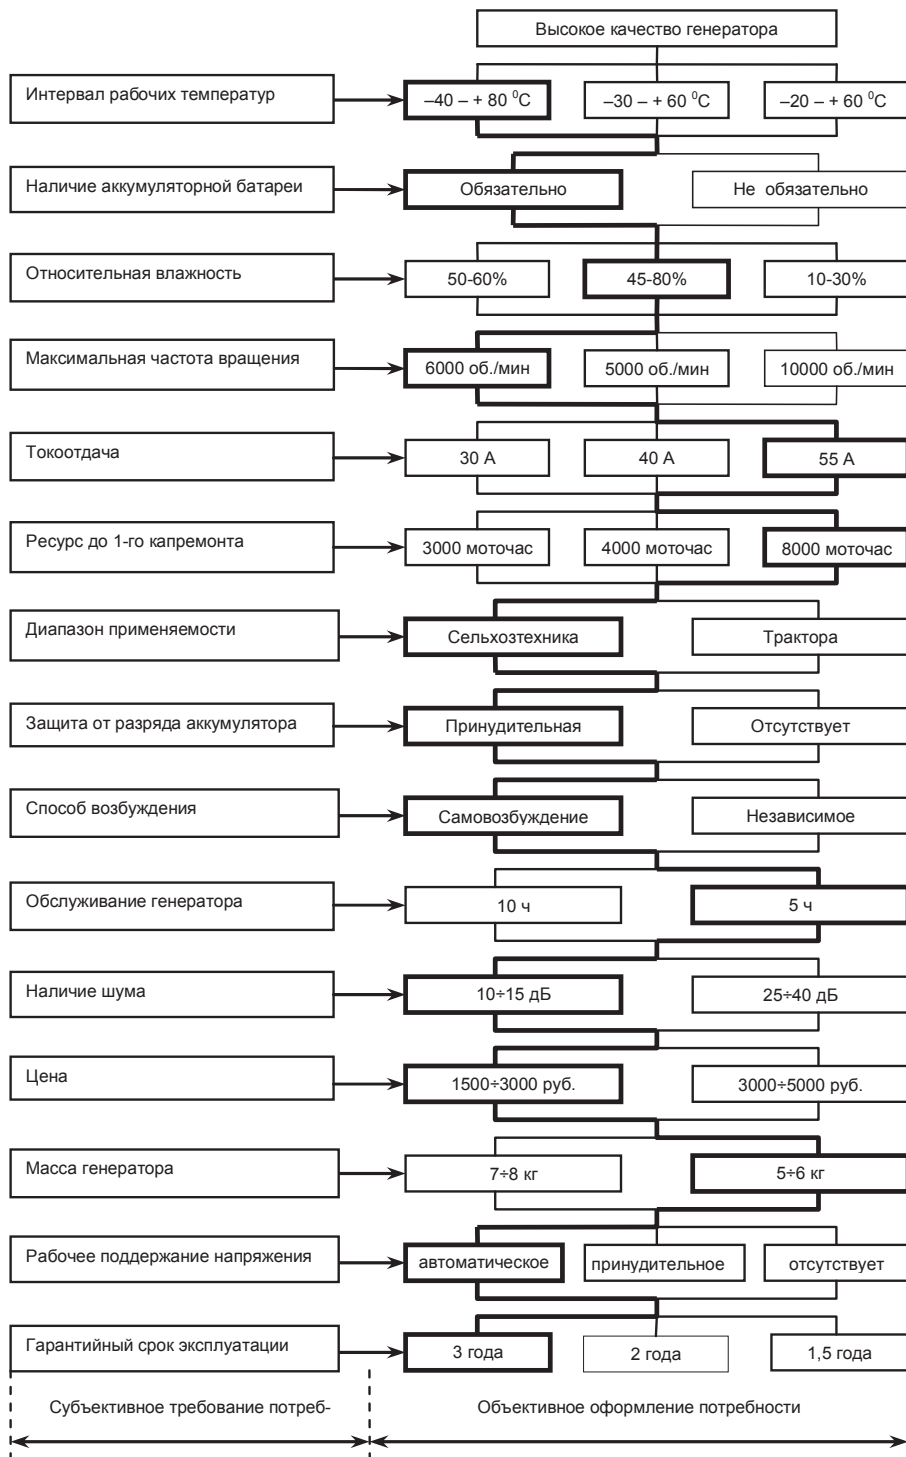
Высокое качество генератора

Интервал рабочих температур

$-40 - +80\,^0C$

$-30 - +60\,^0C$

$-20 - +60\,^0C$

Наличие аккумуляторной батареи

Обязательно

Не обязательно

Относительная влажность

50-60%

45-80%

10-30%

Максимальная частота вращения

6000 об./мин

5000 об./мин

10000 об./мин

Токоотдача

30 А

40 А

55 А

Ресурс до 1-го капремонта

3000 моточас

4000 моточас

8000 моточас

Диапазон применяемости

Сельхозтехника

Трактора

Защита от разряда аккумулятора

Принудительная

Отсутствует

Способ возбуждения

Самовозбуждение

Независимое

Обслуживание генератора

10 ч

5 ч

Наличие шума

10÷15 дБ

25÷40 дБ

Цена

1500÷3000 руб.

3000÷5000 руб.

Масса генератора

7÷8 кг

5÷6 кг

Рабочее поддержание напряжения

автоматическое

принудительное

отсутствует

Гарантийный срок эксплуатации

3 года

2 года

1,5 года

Субъективное требование потреб-

Объективное оформление потребности